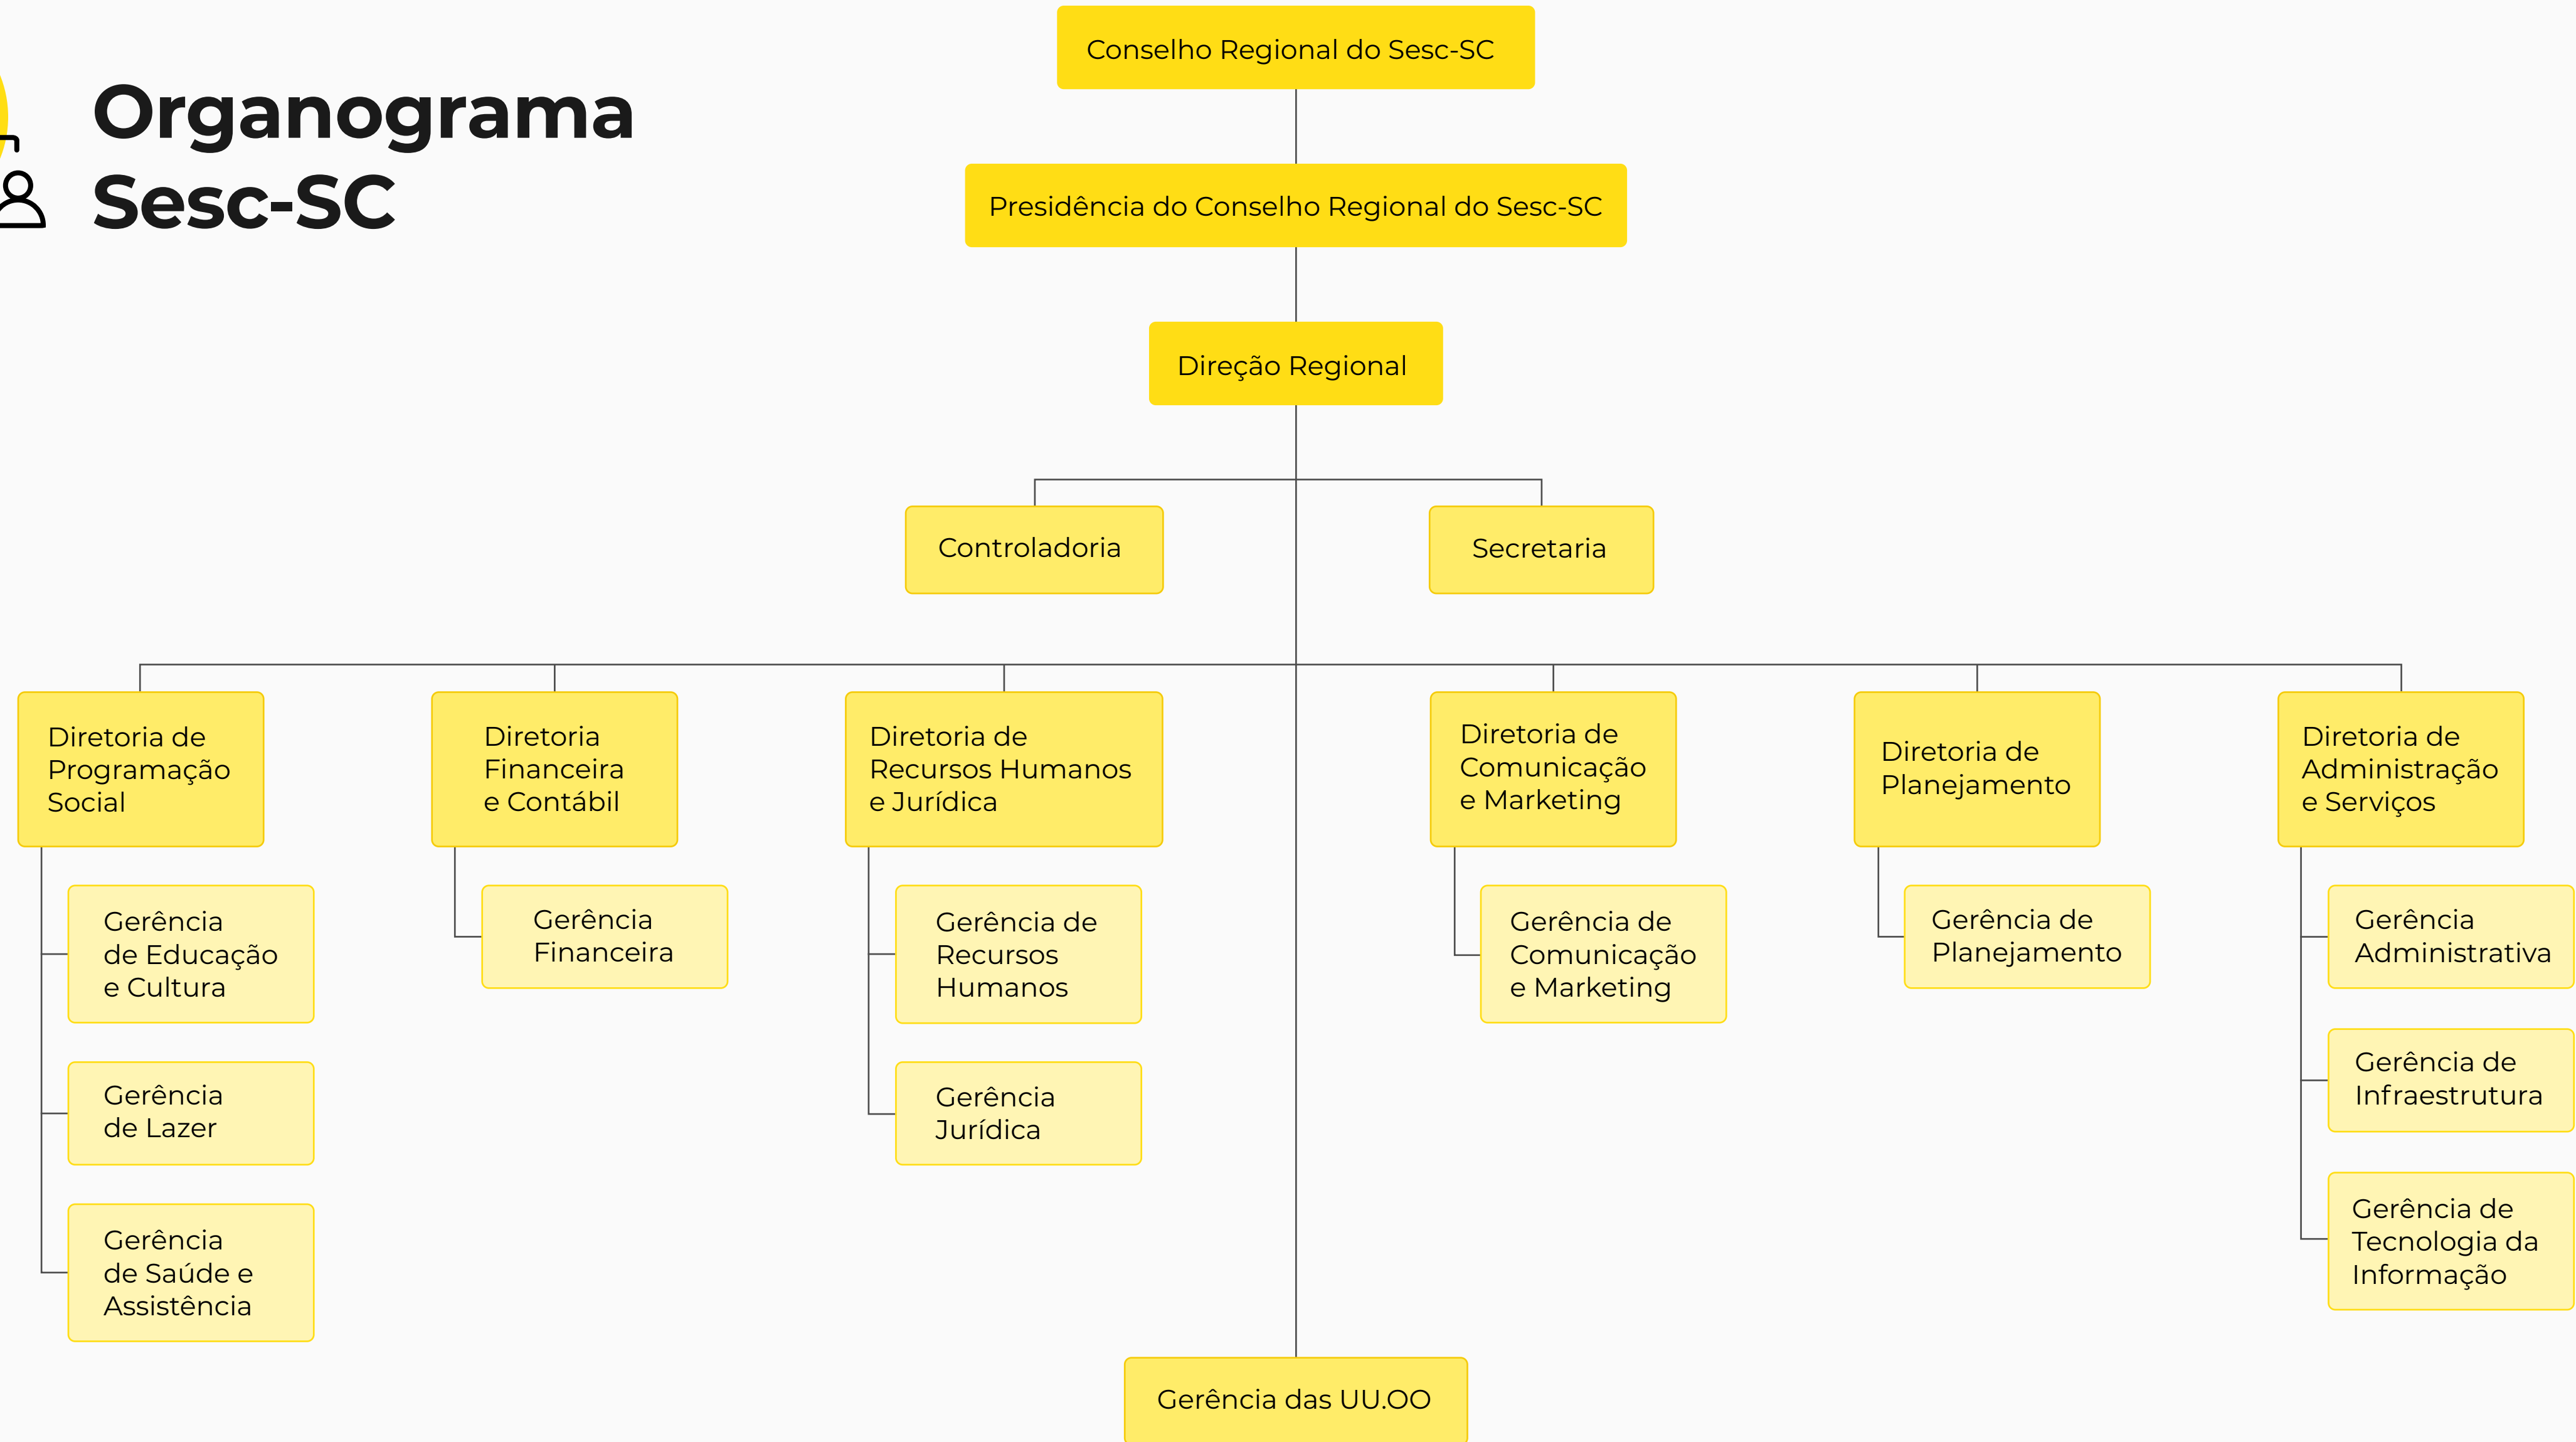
Organograma Sesc-SC

Conselho Regional do Sesc-SC

Presidência do Conselho Regional do Sesc-SC

Direção Regional

Controladoria

Secretaria

Diretoria de Programação Social

Gerência de Educação e Cultura

Gerência de Lazer

Gerência de Saúde e Assistência

Diretoria Financeira e Contábil

Gerência Financeira

Diretoria de Recursos Humanos e Jurídica

Gerência de Recursos Humanos

Gerência Jurídica

Diretoria de Comunicação e Marketing

Gerência de Comunicação e Marketing

Diretoria de Planejamento

Gerência de Planejamento

Diretoria de Administração e Serviços

Gerência Administrativa

Gerência de Infraestrutura

Gerência de Tecnologia da Informação

Gerência das UU.OO